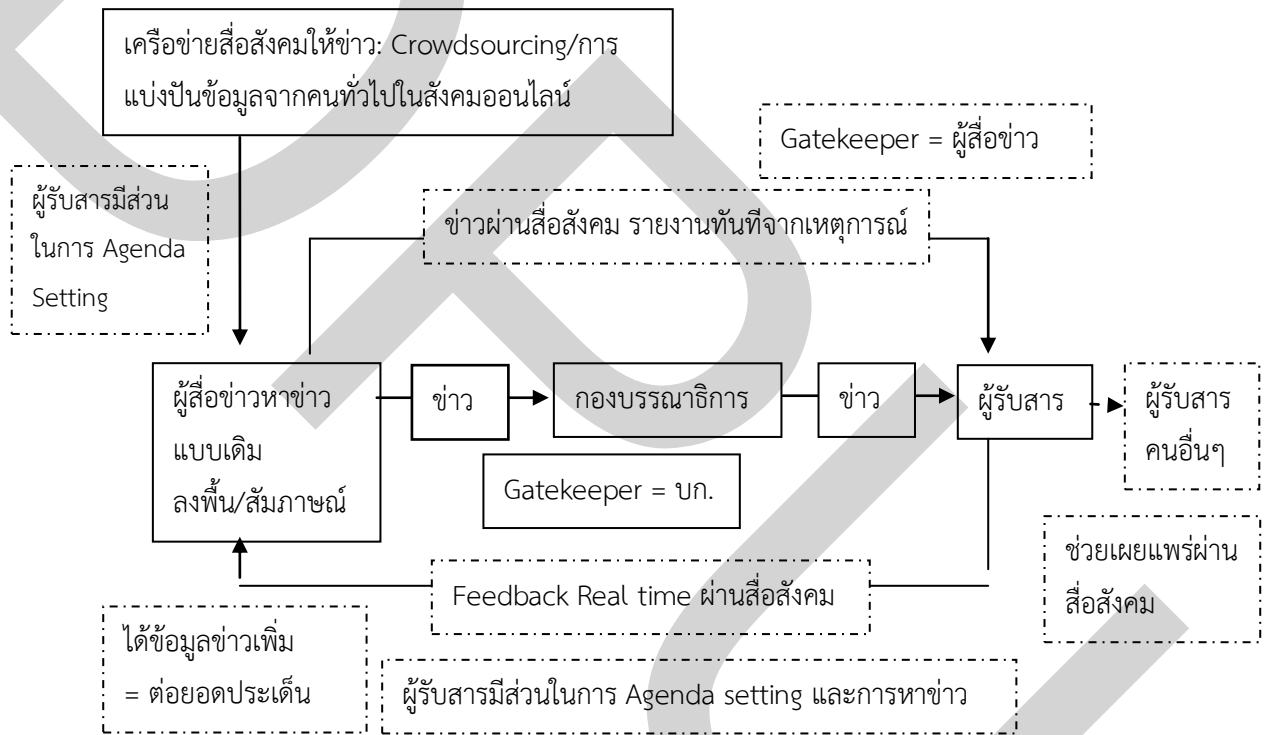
เครือข่ายสื่อสังคมให้ข่าว: Crowdsourcing/การแบ่งปันข้อมูลจากคนทั่วไปในสังคมออนไลน์

Gatekeeper = ผู้สื่อข่าว

ผู้รับสารมีส่วนในการ Agenda Setting

ข่าวผ่านสื่อสังคม รายงานทันทีจากเหตุการณ์

ผู้สื่อข่าวหาข่าวแบบเดิม ลงพื้น/สัมภาษณ์

ข่าว

กองบรรณาธิการ

ข่าว

ผู้รับสาร

ผู้รับสารคนอื่นๆ

Gatekeeper = บก.

ช่วยเผยแพร่ผ่านสื่อสังคม

Feedback Real time ผ่านสื่อสังคม

ได้ข้อมูลข่าวเพิ่ม = ต่อยอดประเด็น

ผู้รับสารมีส่วนในการ Agenda setting และการหาข่าว